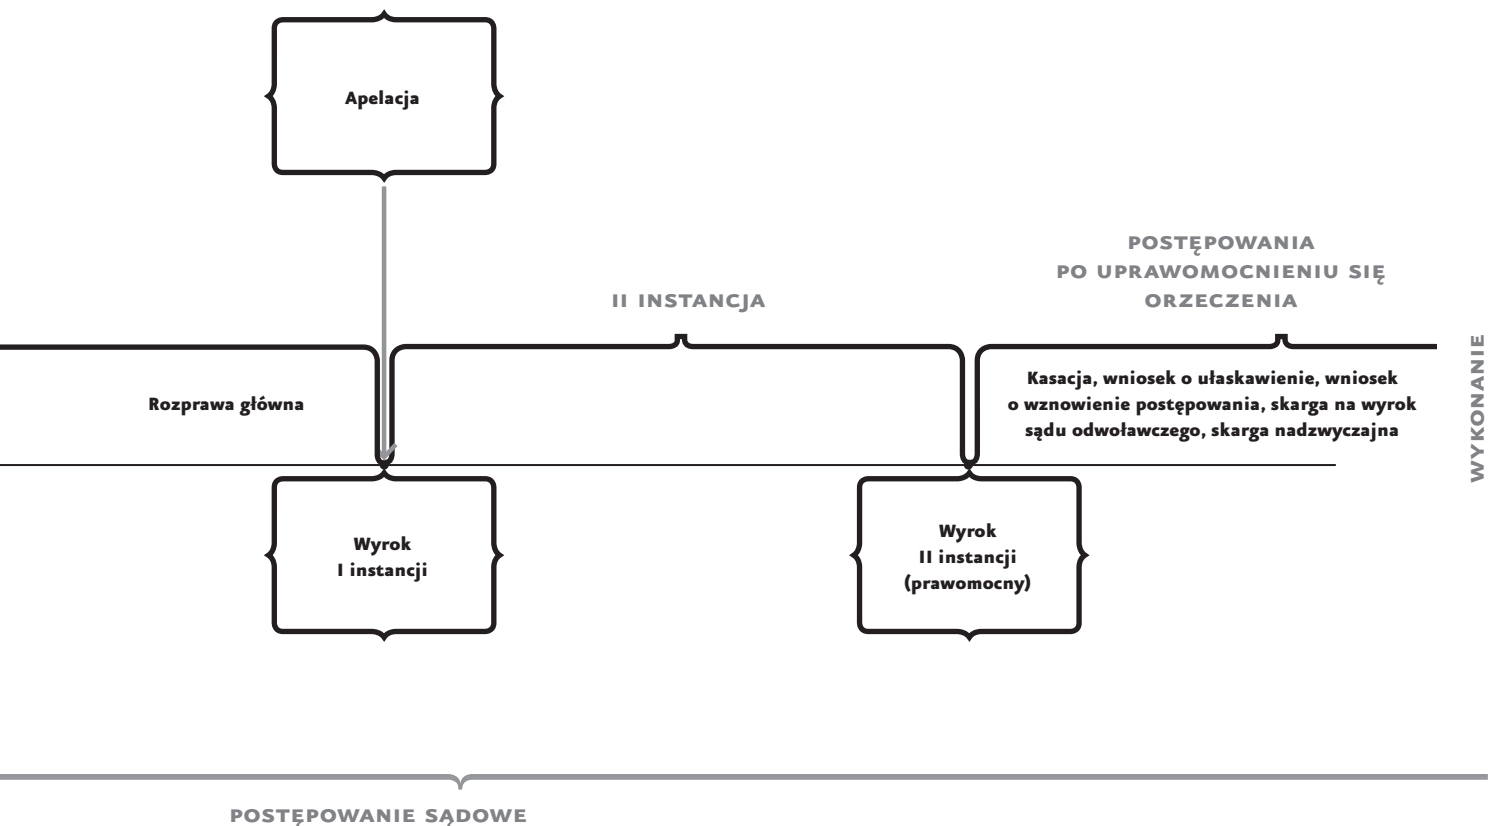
Apelacja

POSTĘPOWANIA
PO UPRAWOMOCNIENIU SIĘ
ORZECZENIA

II INSTANCJA

WYKONANIE

Rozprawa główna

Kasacja, wniosek o ułaskawienie, wniosek o wznowienie postępowania, skarga na wyrok sądu odwoławczego, skarga nadzwyczajna

Wyrok
I instancji

Wyrok
II instancji
(prawomocny)

POSTĘPOWANIE SĄDOWE